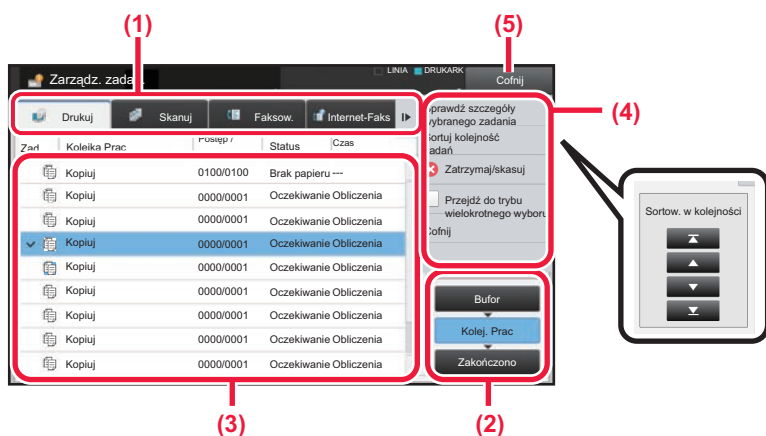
(1)

(5)

Zarządz. zada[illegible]

LINIA DRUKARK

Cofnij

Drukuj

Skanuj

Faksow.

Internet-Faks

(4)

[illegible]prawdź szczegóły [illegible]ybranego zadania

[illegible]ortuj kolejność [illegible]adań

Zatrzymaj/skasuj

Przejdź do trybu wielokrotnego wyboru

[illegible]ofnij

Zad

Kolejka Prac

Postęp /

Status

Czas

| | | | |
|---|---|---|---|
| Kopiuj | 0100/0100 | Brak papieru | --- |
| Kopiuj | 0000/0001 | Oczekiwanie | Obliczenia |
| Kopiuj | 0000/0001 | Oczekiwanie | Obliczenia |
| Kopiuj | 0000/0001 | Oczekiwanie | Obliczenia |
| Kopiuj | 0000/0001 | Oczekiwanie | Obliczenia |
| Kopiuj | 0000/0001 | Oczekiwanie | Obliczenia |
| Kopiuj | 0000/0001 | Oczekiwanie | Obliczenia |
| Kopiuj | 0000/0001 | Oczekiwanie | Obliczenia |
| Kopiuj | 0000/0001 | Oczekiwanie | Obliczenia |

Sortow. w kolejności

Bufor

Kolej. Prac

Zakończono

(3)

(2)